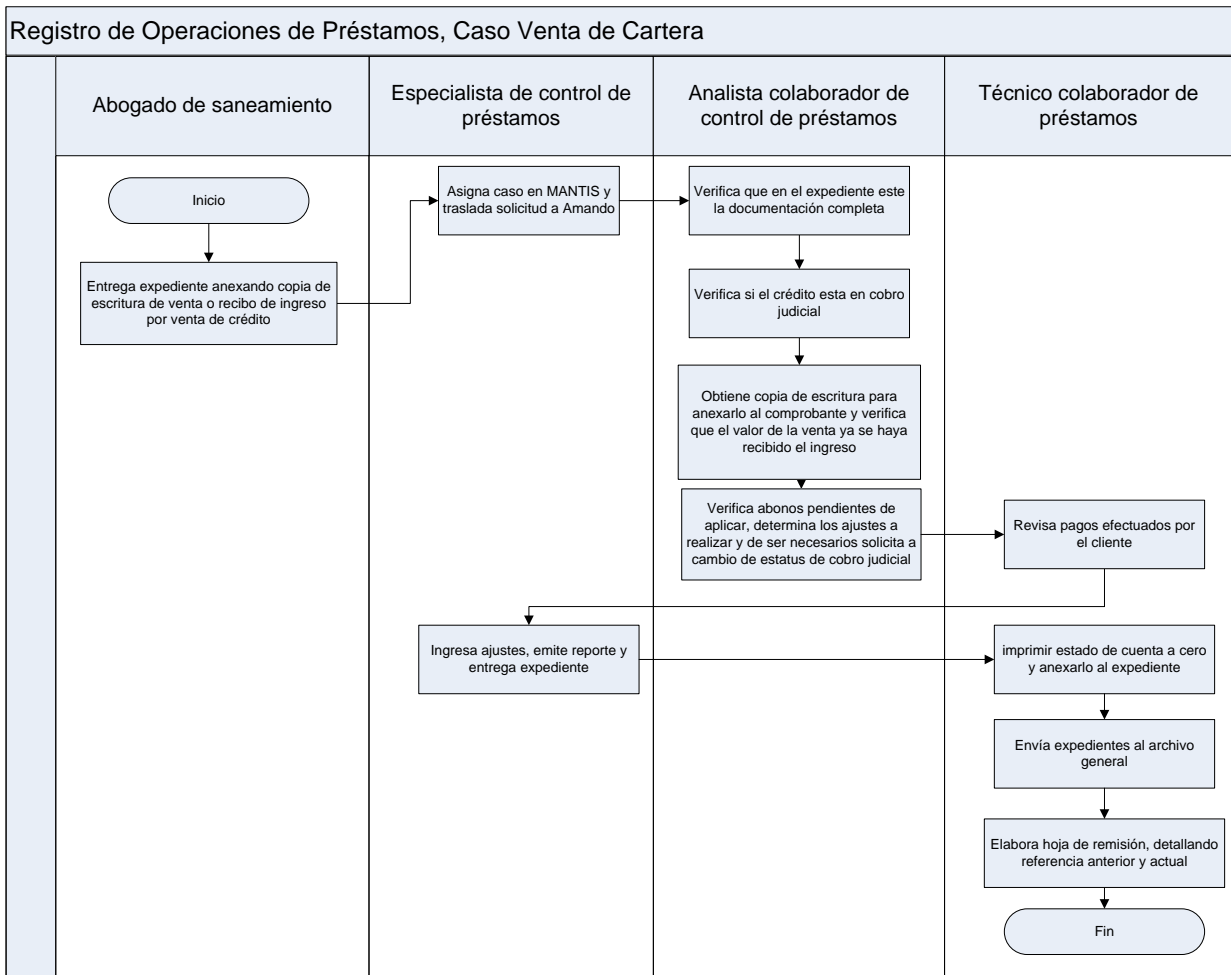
Registro de Operaciones de Préstamos, Caso Venta de Cartera

Abogado de saneamiento

Especialista de control de préstamos

Analista colaborador de control de préstamos

Técnico colaborador de préstamos

Inicio

Entrega expediente anexando copia de escritura de venta o recibo de ingreso por venta de crédito

Asigna caso en MANTIS y traslada solicitud a Amando

Verifica que en el expediente este la documentación completa

Verifica si el crédito esta en cobro judicial

Obtiene copia de escritura para anexarlo al comprobante y verifica que el valor de la venta ya se haya recibido el ingreso

Verifica abonos pendientes de aplicar, determina los ajustes a realizar y de ser necesarios solicita a cambio de estatus de cobro judicial

Revisa pagos efectuados por el cliente

Ingresa ajustes, emite reporte y entrega expediente

imprimir estado de cuenta a cero y anexarlo al expediente

Envía expedientes al archivo general

Elabora hoja de remisión, detallando referencia anterior y actual

Fin